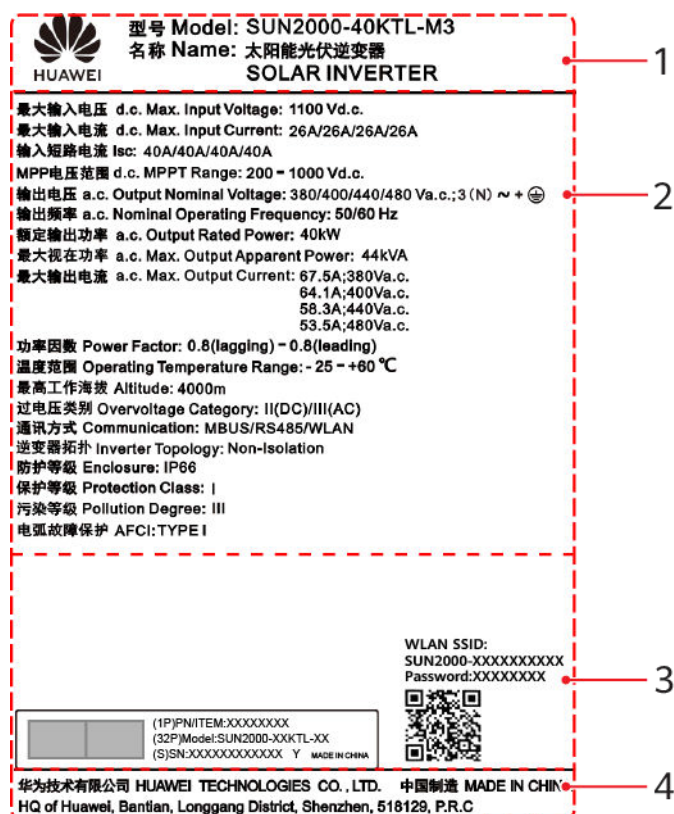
HUAWEI

型号 Model: SUN2000-40KTL-M3
名称 Name: 太阳能光伏逆变器
SOLAR INVERTER

1

最大输入电压 d.c. Max. Input Voltage: 1100 Vd.c.
最大输入电流 d.c. Max. Input Current: 26A/26A/26A/26A
输入短路电流 Isc: 40A/40A/40A/40A
MPP电压范围 d.c. MPPT Range: 200 - 1000 Vd.c.
输出电压 a.c. Output Nominal Voltage: 380/400/440/480 Va.c.; 3 (N) ~ + ⏚
输出频率 a.c. Nominal Operating Frequency: 50/60 Hz
额定输出功率 a.c. Output Rated Power: 40kW
最大视在功率 a.c. Max. Output Apparent Power: 44kVA
最大输出电流 a.c. Max. Output Current: 67.5A;380Va.c.
64.1A;400Va.c.
58.3A;440Va.c.
53.5A;480Va.c.
功率因数 Power Factor: 0.8(lagging) - 0.8(leading)
温度范围 Operating Temperature Range: - 25 - +60 ℃
最高工作海拔 Altitude: 4000m
过电压类别 Overvoltage Category: II(DC)/III(AC)
通讯方式 Communication: MBUS/RS485/WLAN
逆变器拓扑 Inverter Topology: Non-Isolation
防护等级 Enclosure: IP66
保护等级 Protection Class: I
污染等级 Pollution Degree: III
电弧故障保护 AFCI: TYPE I

2

WLAN SSID:
SUN2000-XXXXXXXXXX
Password:XXXXXXXX

3

(1P)PN/ITEM:XXXXXXXX
(32P)Model:SUN2000-XXKTL-XX
(S)SN:XXXXXXXXXXXX Y MADE IN CHINA

华为技术有限公司 HUAWEI TECHNOLOGIES CO., LTD. 中国制造 MADE IN CHIN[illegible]
HQ of Huawei, Bantian, Longgang District, Shenzhen, 518129, P.R.C

4